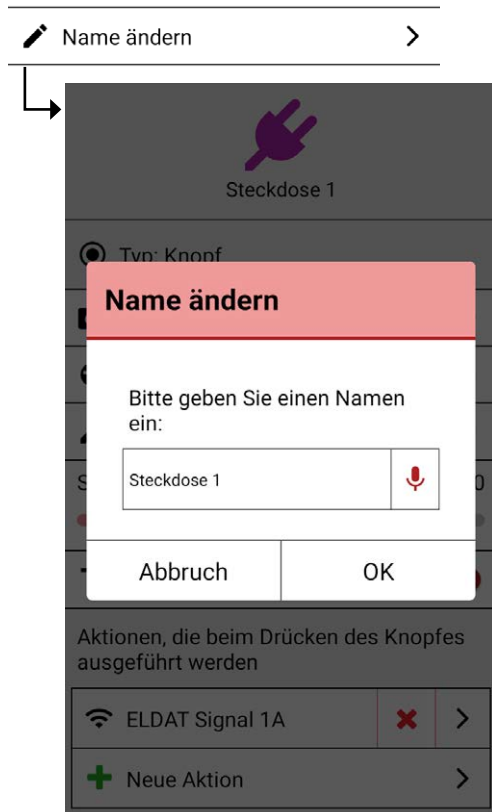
Name ändern >

Steckdose 1

Typ: Knopf

Name ändern

Bitte geben Sie einen Namen ein:

Steckdose 1

Abbruch OK

Aktionen, die beim Drücken des Knopfes ausgeführt werden

ELDAT Signal 1A >

Neue Aktion >